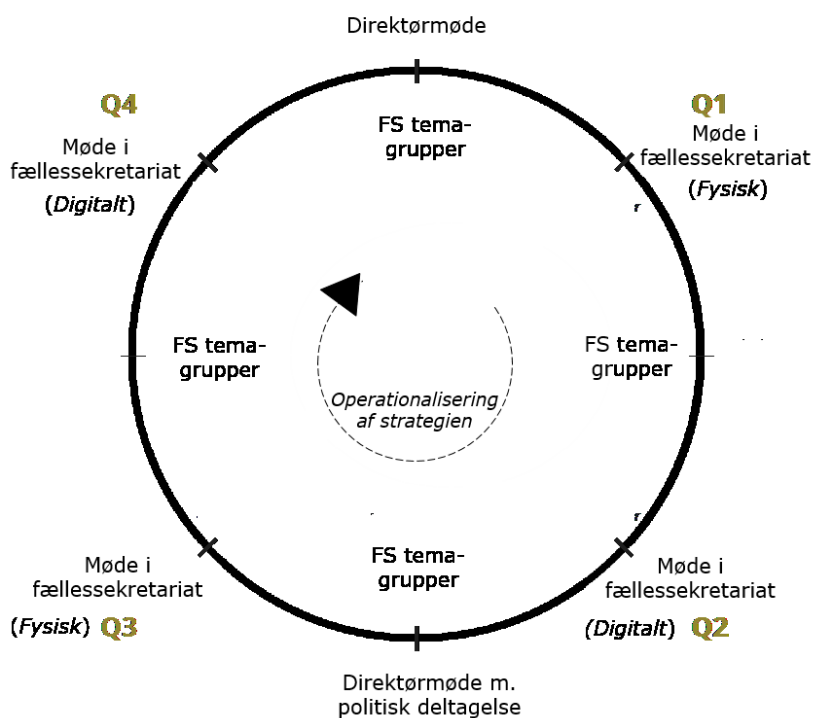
Direktørmøde

Q4
Møde i fællessekretariat (*Digitalt*)

Q1
Møde i fællessekretariat (*Fysisk*)

FS tema-grupper

FS tema-grupper

FS tema-grupper

*Operationalisering af strategien*

FS tema-grupper

Møde i fællessekretariat

(*Fysisk*) Q3

Møde i fællessekretariat

(*Digitalt*) Q2

Direktørmøde m. politisk deltagelse